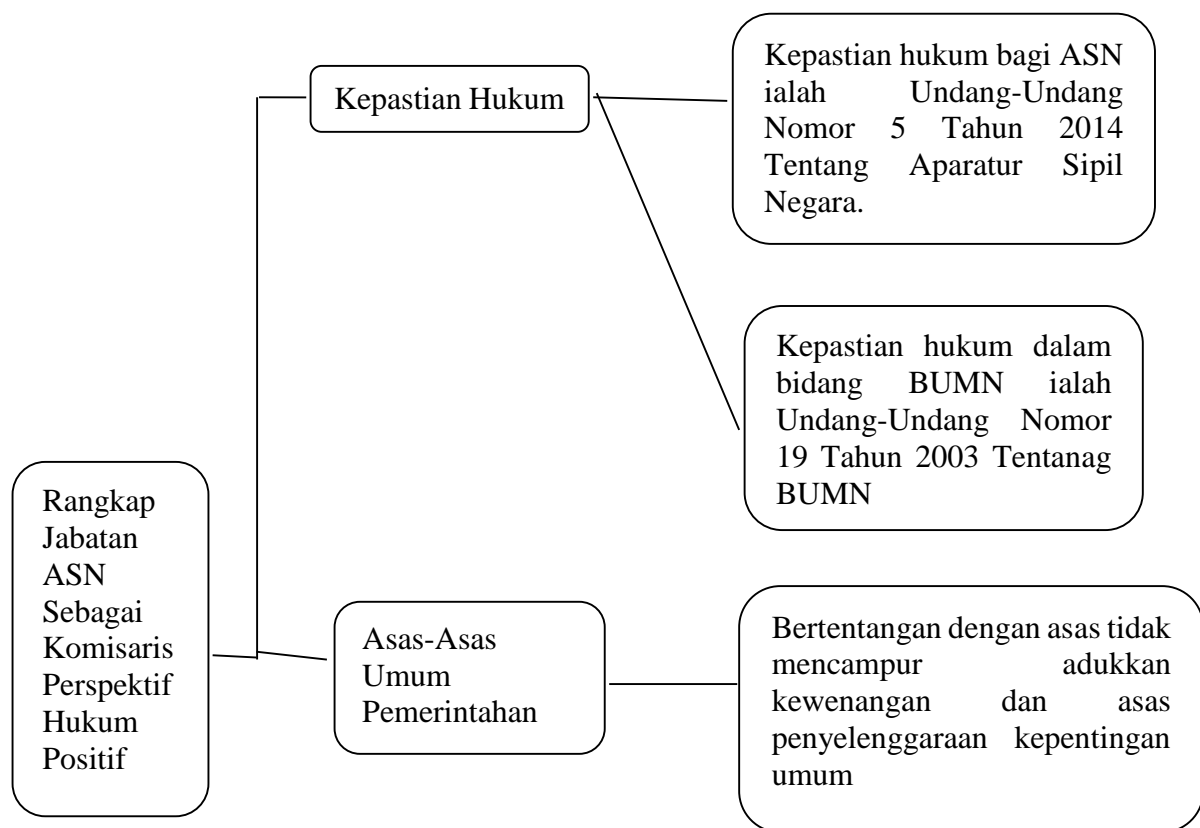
Kepastian Hukum

Kepastian hukum bagi ASN ialah Undang-Undang Nomor 5 Tahun 2014 Tentang Aparatur Sipil Negara.

Kepastian hukum dalam bidang BUMN ialah Undang-Undang Nomor 19 Tahun 2003 Tentanag BUMN

Rangkap Jabatan ASN Sebagai Komisaris Perspektif Hukum Positif

Asas-Asas Umum Pemerintahan

Bertentangan dengan asas tidak mencampur adukkan kewenangan dan asas penyelenggaraan kepentingan umum